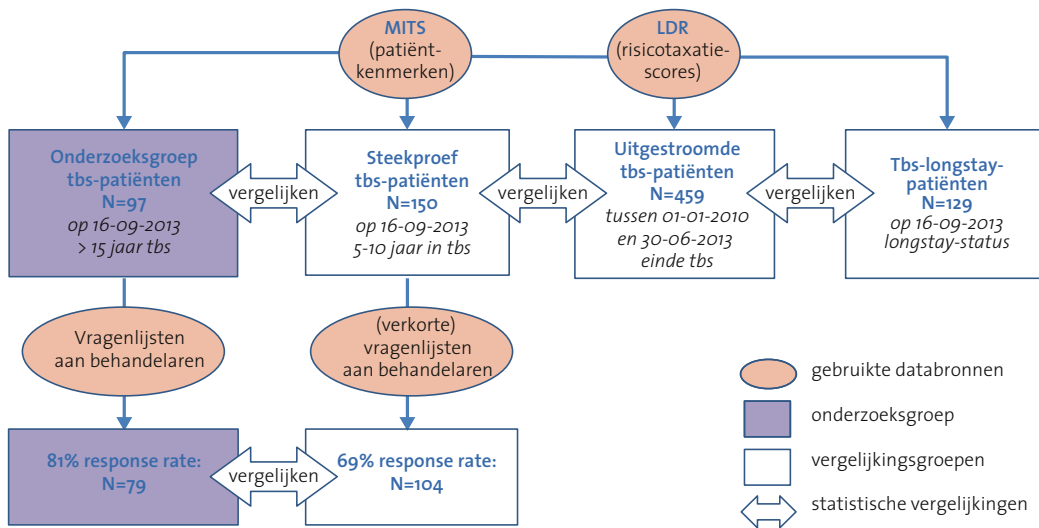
MITS
(patiënt-
kenmerken)

LDR
(risicotaxatie-
scores)

Onderzoeksgroep
tbs-patiënten
N=97
op 16-09-2013
> 15 jaar tbs

vergelijken

Steekproef
tbs-patiënten
N=150
op 16-09-2013
5-10 jaar in tbs

vergelijken

Uitgestroomde
tbs-patiënten
N=459
tussen 01-01-2010
en 30-06-2013
einde tbs

vergelijken

Tbs-longstay-
patiënten
N=129
op 16-09-2013
longstay-status

Vragenlijsten
aan behandelaren

(verkorte)
vragenlijsten
aan behandelaren

81% response rate:
N=79

vergelijken

69% response rate:
N=104

gebruikte databronnen
onderzoeksgroep
vergelijkingsgroepen
statistische vergelijkingen